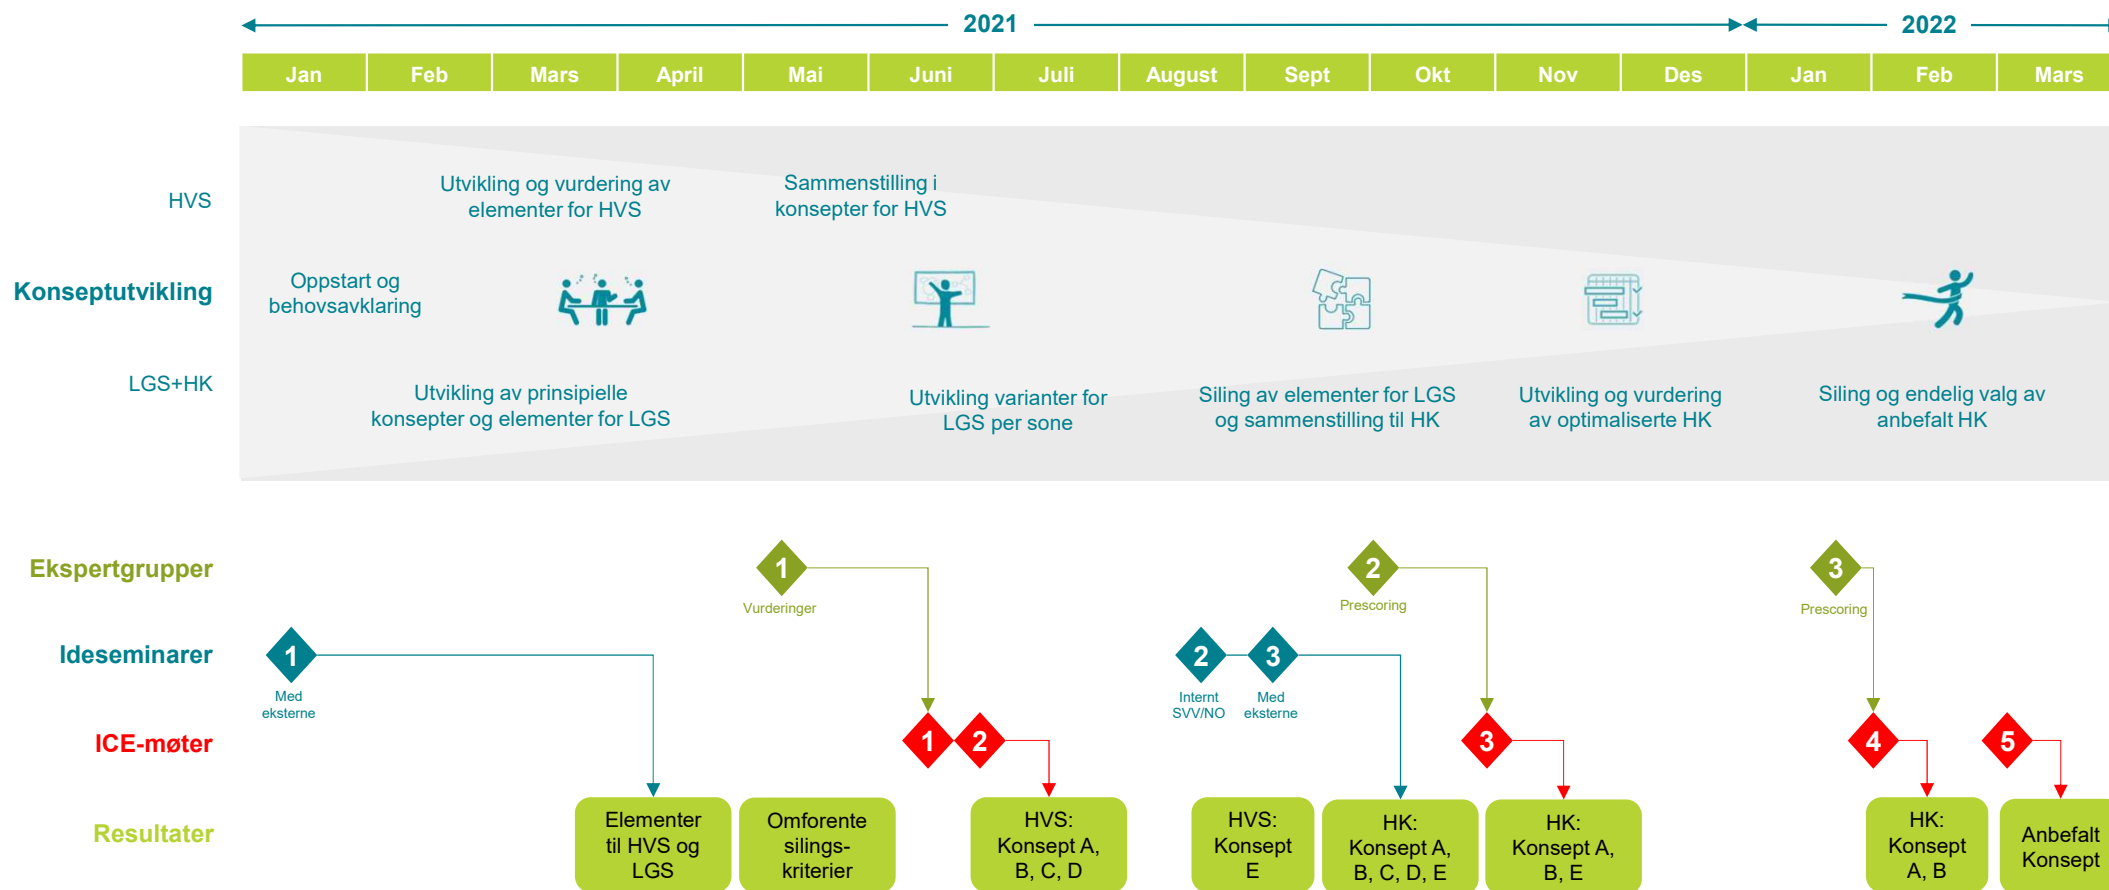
2021

2022

| Jan | Feb | Mars | April | Mai | Juni | Juli | August | Sept | Okt | Nov | Des | Jan | Feb | Mars |
|---|---|---|---|---|---|---|---|---|---|---|---|---|---|---|

HVS

Konseptutvikling

LGS+HK

Utvikling og vurdering av elementer for HVS

Sammenstilling i konsepter for HVS

Oppstart og behovsavklaring

Utvikling av prinsipielle konsepter og elementer for LGS

Utvikling varianter for LGS per sone

Siling av elementer for LGS og sammenstilling til HK

Utvikling og vurdering av optimaliserte HK

Siling og endelig valg av anbefalt HK

Ekspertgrupper

Ideseminarer

ICE-møter

Resultater

1
Vurderinger

2
Prescoring

3
Prescoring

1
Med eksterne

2
Internt SVV/NO

3
Med eksterne

1

2

3

4

5

Elementer til HVS og LGS

Omforente silings-kriterier

HVS: Konsept A, B, C, D

HVS: Konsept E

HK: Konsept A, B, C, D, E

HK: Konsept A, B, E

HK: Konsept A, B

Anbefalt Konsept